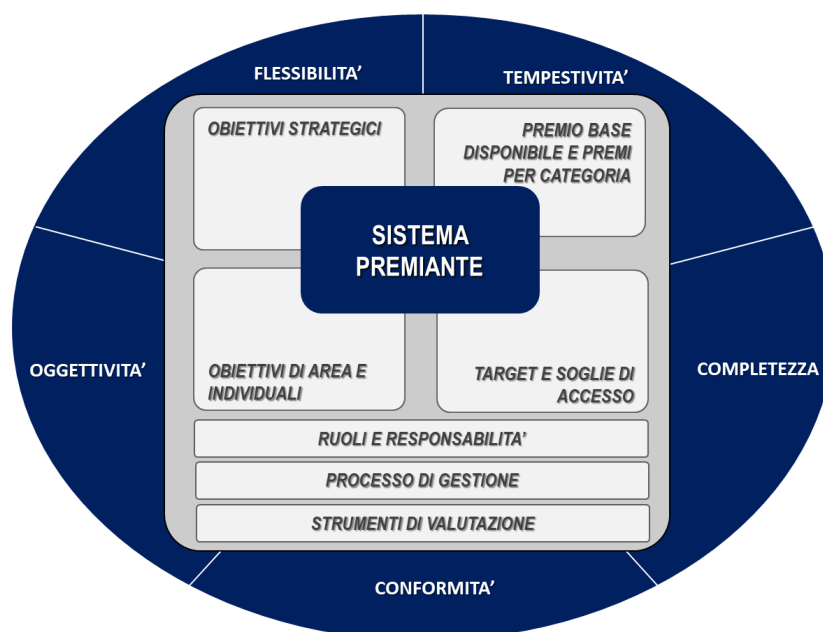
FLESSIBILITA'

TEMPESTIVITA'

OBIETTIVI STRATEGICI

PREMIO BASE DISPONIBILE E PREMI PER CATEGORIA

SISTEMA PREMIANTE

OGGETTIVITA'

OBIETTIVI DI AREA E INDIVIDUALI

TARGET E SOGLIE DI ACCESSO

COMPLETEZZA

RUOLI E RESPONSABILITA'

PROCESSO DI GESTIONE

STRUMENTI DI VALUTAZIONE

CONFORMITA'